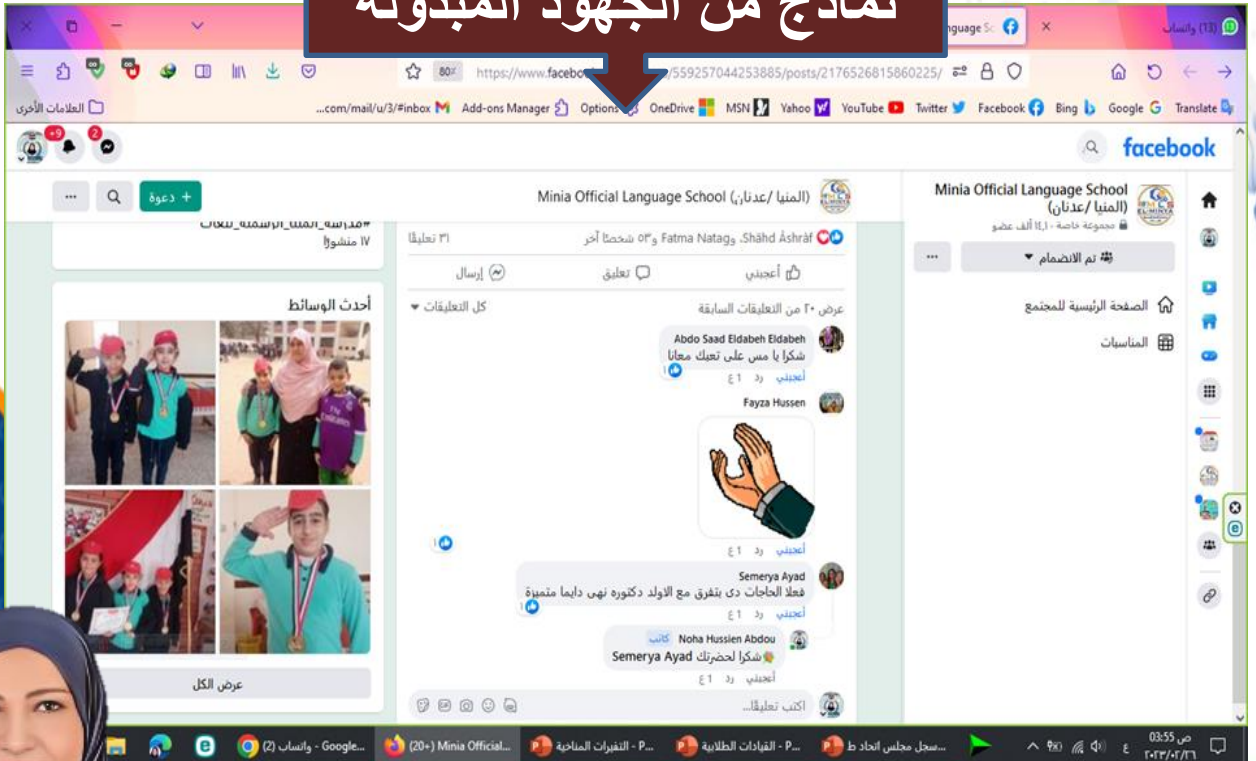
نماذج من الجهود المبذولة

Language Sc
(13) واتساب

https://www.facebo /559257044253885/posts/2176526815860225/
80%

العلامات الأخرى
...com/mail/u/3/#inbox
Add-ons Manager
Options
OneDrive
MSN
Yahoo
YouTube
Twitter
Facebook
Bing
Google
Translate

facebook

Minia Official Language School (المنيا /عدنان)
+ دعوة

Minia Official Language School (المنيا /عدنان)
مجموعة خاصة · ١٤٫١ ألف عضو
تم الانضمام

الصفحة الرئيسية للمجتمع
المناسبات

#مدرسة_المنيا_الرسمية_للغات
١٧ منشورًا

أحدث الوسائط

عرض الكل

Shahd Ashraf، وFatma Natag و٥٣ شخصًا آخر
٣١ تعليقًا
أعجبني
تعليق
إرسال

عرض ٢٠ من التعليقات السابقة
كل التعليقات

Abdo Saad Eldabeh Eldabeh
شكرا يا مس على تعبك معانا
أعجبني رد ١ ع

Fayza Hussen
أعجبني رد ١ ع

Semerya Ayad
فعلا الحاجات دى بتفرق مع الاولد دكتوره نهى دايما متميزة
أعجبني رد ١ ع

Noha Hussien Abdou كاتب
شكرا لحضرتك Semerya Ayad
أعجبني رد ١ ع

اكتب تعليقًا...

واتساب (2) - Google...
(20+) Minia Official...
التغيرات المناخية - P...
القيادات الطلابية - P...
سجل مجلس اتحاد ط...
03:55 ص
٢٠٢٣/٠٢/٢٦